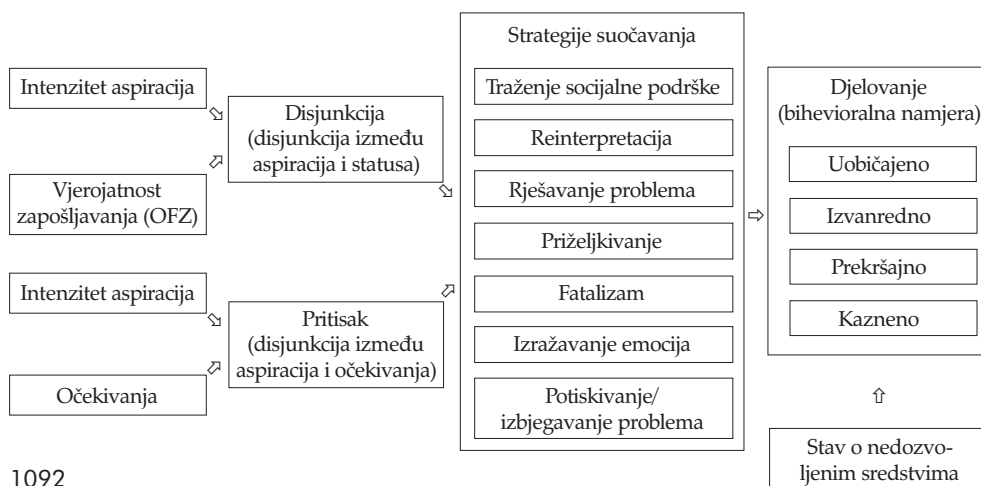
Intenzitet aspiracija

Vjerojatnost zapošljavanja (OFZ)

Disjunkcija (disjunkcija između aspiracija i statusa)

Intenzitet aspiracija

Očekivanja

Pritisak (disjunkcija između aspiracija i očekivanja)

Strategije suočavanja

Traženje socijalne podrške

Reinterpretacija

Rješavanje problema

Priželjkivanje

Fatalizam

Izražavanje emocija

Potiskivanje/ izbjegavanje problema

Djelovanje (bihevioralna namjera)

Uobičajeno

Izvanredno

Prekršajno

Kazneno

Stav o nedozvoljenim sredstvima

1092